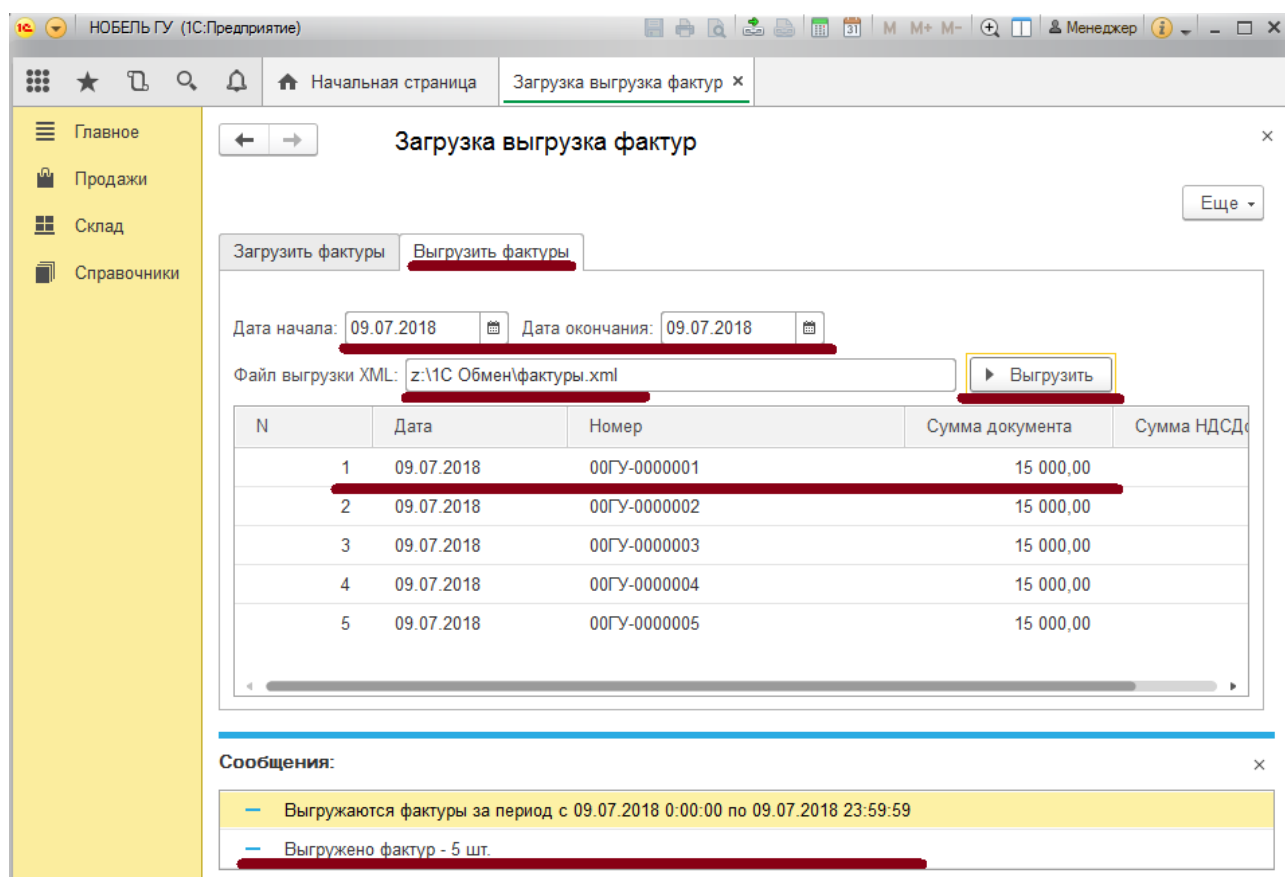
НОБЕЛЬ ГУ (1С:Предприятие)

M M+ M- Менеджер

Начальная страница Загрузка выгрузка фактур ×

Главное
Продажи
Склад
Справочники

Загрузка выгрузка фактур

Еще

Загрузить фактуры Выгрузить фактуры

Дата начала: 09.07.2018 Дата окончания: 09.07.2018

Файл выгрузки XML: z:\1С Обмен\фактуры.xml Выгрузить

| N | Дата | Номер | Сумма документа | Сумма НДСД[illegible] |
|---|---|---|---|---|
| 1 | 09.07.2018 | 00ГУ-0000001 | 15 000,00 | |
| 2 | 09.07.2018 | 00ГУ-0000002 | 15 000,00 | |
| 3 | 09.07.2018 | 00ГУ-0000003 | 15 000,00 | |
| 4 | 09.07.2018 | 00ГУ-0000004 | 15 000,00 | |
| 5 | 09.07.2018 | 00ГУ-0000005 | 15 000,00 | |

Сообщения:

Выгружаются фактуры за период с 09.07.2018 0:00:00 по 09.07.2018 23:59:59

Выгружено фактур - 5 шт.